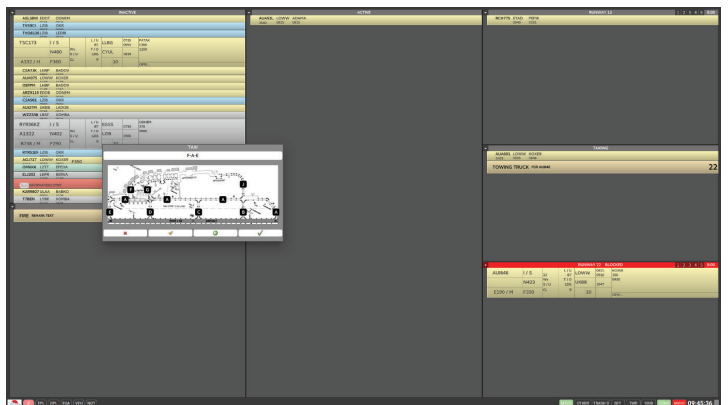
INACTIVE

ASL389 EDDT ODNEM

TVS83 LZIB

THA6136 LZIB LEOR

TSC173 I / S

N490

A332 / H F360

LZIB

CYUL

10

CSA536 LKPR BADOV

AUA692 LOWW KOXER

OBPPA LKBP BADOV

ABZ8126 EDDB ODNEM

CSA961 LZIB

AUA394 OIII LKZOL

WZZ558 LZIB KOMBA

RYR36KZ I / S

A1322 Y402

B738 / M F350

EGSS

SYRPY

RYR1163 LZIB

AZU727 LOWW KOXER

DMN84 LZIT

ELJ202 LEPR

KAMBO7 ULAA

T7BEN LZIB KOMBA

FIRE

ACTIVE

AUA831 LOWW ADAMA

RUNWAY 13

RCX775 LTAD

TAXI

F-A-E

RUNWAY 22 BLOCKED

AUA848 I / S

N423

E190 / M F350

LOWW

LHBB

10

TAXIING

AUA801 LOWW KOXER

TOWING TRUCK

22

09:45:36